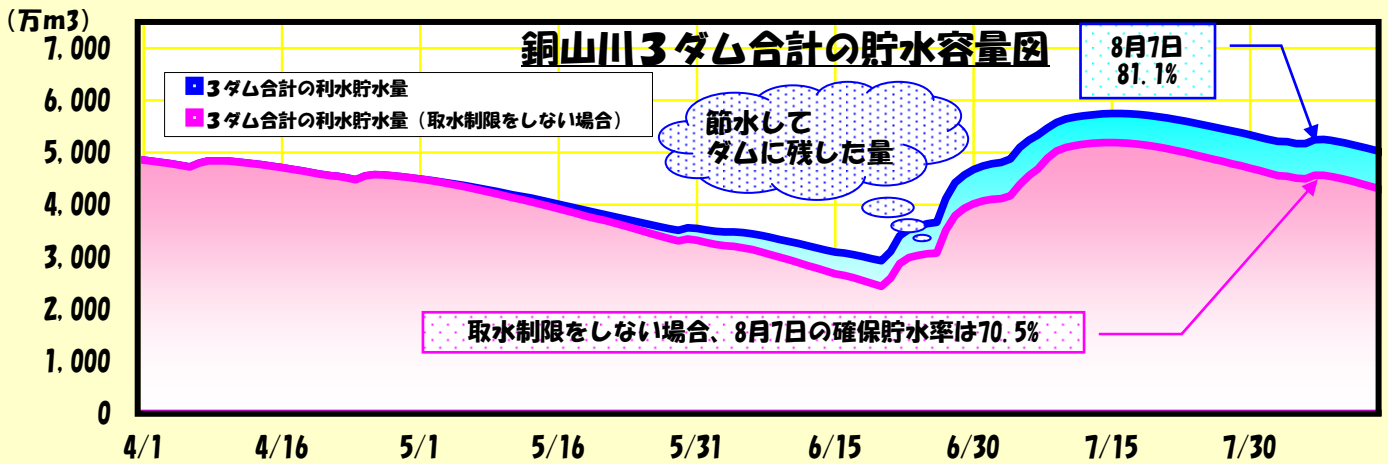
(万m3)
7,000
6,000
5,000
4,000
3,000
2,000
1,000
0

銅山川３ダム合計の貯水容量図

３ダム合計の利水貯水量
３ダム合計の利水貯水量（取水制限をしない場合）

節水して
ダムに残した量

8月7日
81.1%

取水制限をしない場合、8月7日の確保貯水率は70.5%

4/1
4/16
5/1
5/16
5/31
6/15
6/30
7/15
7/30